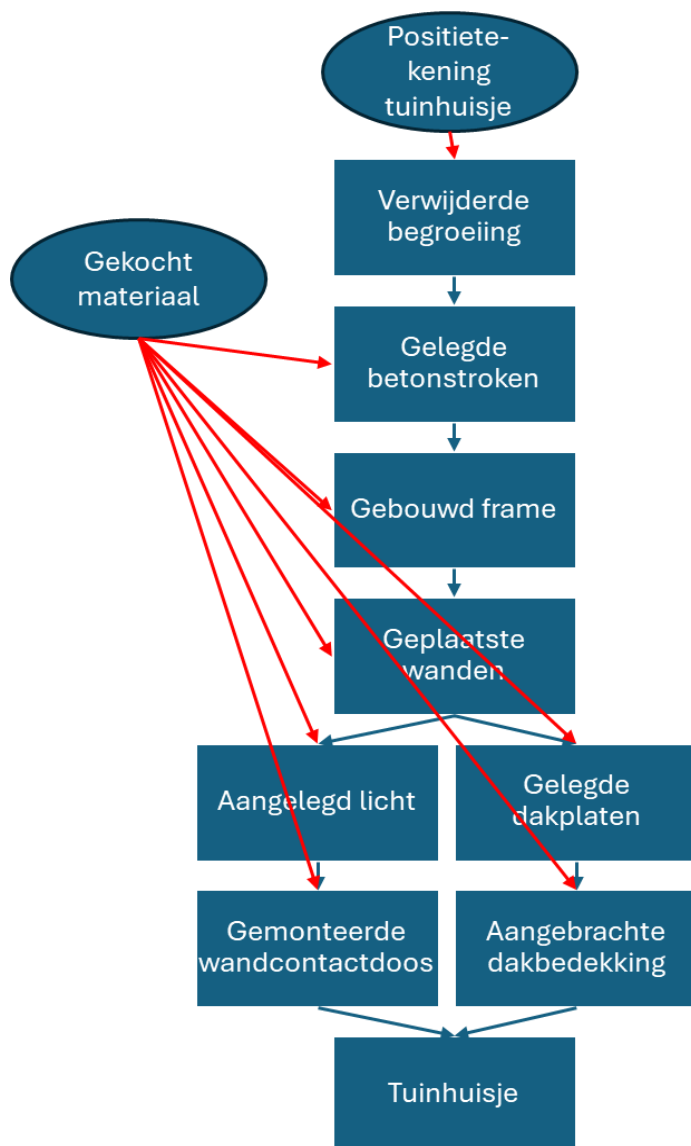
Positietekening tuinhuisje

Verwijderde begroeiing

Gekocht materiaal

Gelegde betonstroken

Gebouwd frame

Geplaatste wanden

Aangelegd licht

Gelegde dakplaten

Gemonteerde wandcontactdoos

Aangebrachte dakbedekking

Tuinhuisje